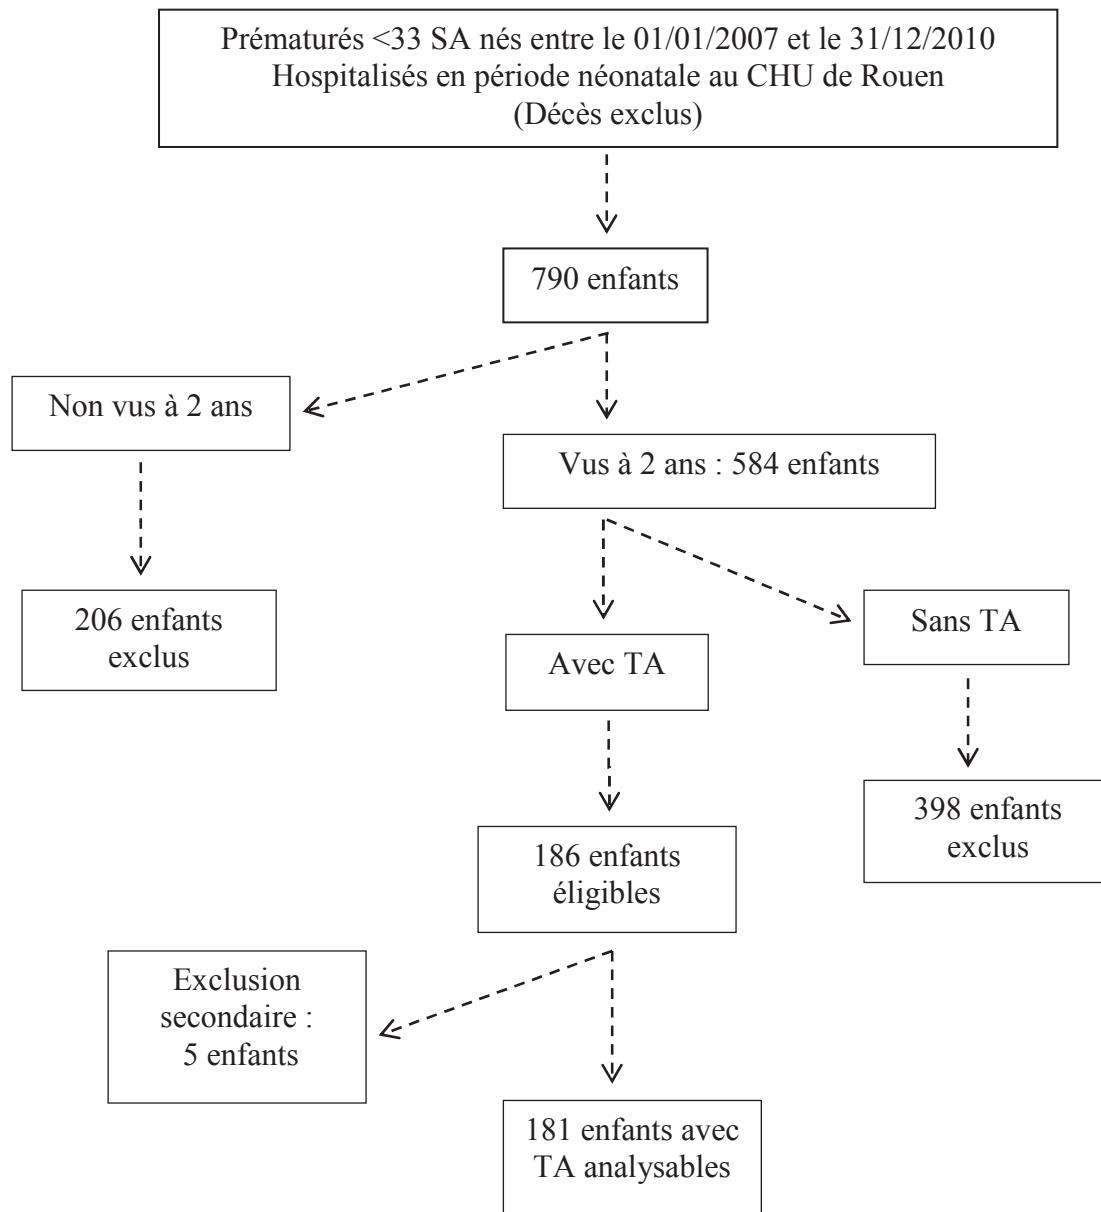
Prématurés <33 SA nés entre le 01/01/2007 et le 31/12/2010
Hospitalisés en période néonatale au CHU de Rouen
(Décès exclus)

790 enfants

Non vus à 2 ans

Vus à 2 ans : 584 enfants

206 enfants exclus

Avec TA

Sans TA

398 enfants exclus

186 enfants éligibles

Exclusion secondaire : 5 enfants

181 enfants avec TA analysables